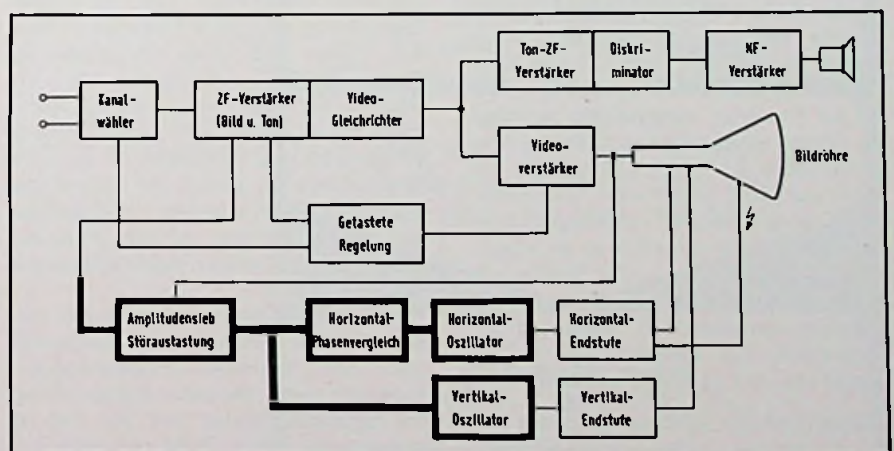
Kanalwähler

ZF-Verstärker (Bild u. Ton)

Video-Gleichrichter

Ton-ZF-Verstärker

Diskriminator

NF-Verstärker

Video-verstärker

Bildröhre

Getastete Regelung

Amplitudensieb Störaustastung

Horizontal-Phasenvergleich

Horizontal-Oszillator

Horizontal-Endstufe

Vertikal-Oszillator

Vertikal-Endstufe